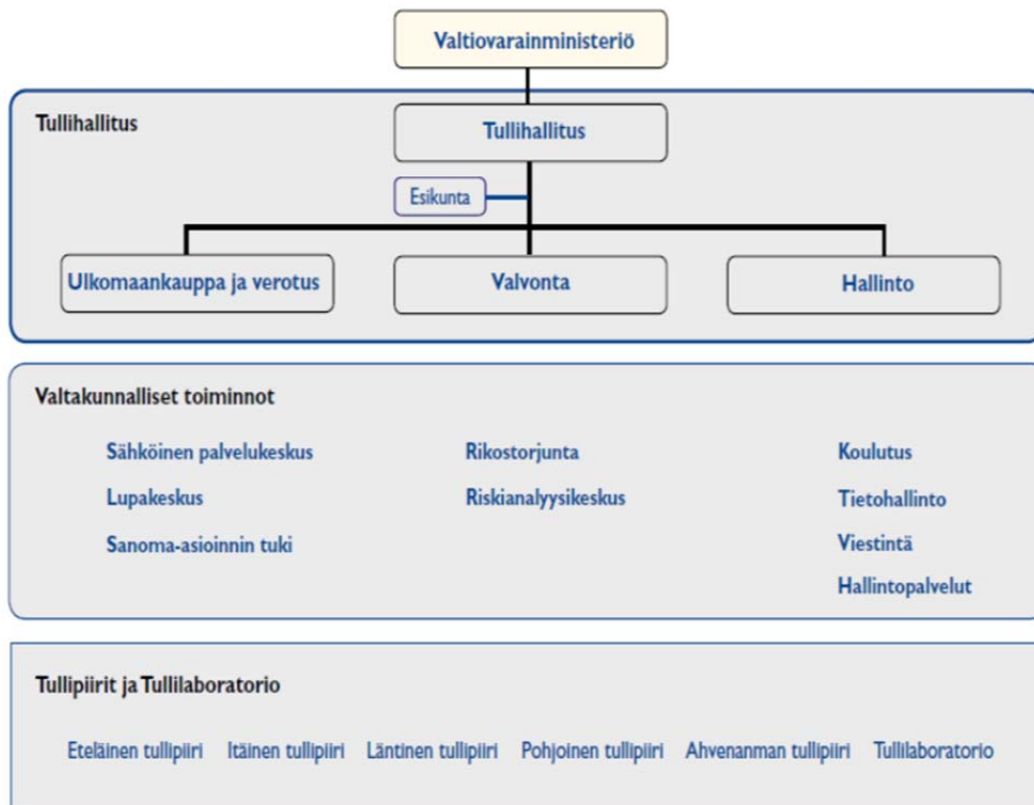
Valtiovarainministeriö

Tullihallitus

Tullihallitus

Esikunta

Ulkomaankauppa ja verotus

Valvonta

Hallinto

Valtakunnalliset toiminnot

Sähköinen palvelukeskus

Lupakeskus

Sanoma-asioinnin tuki

Rikostorjunta

Riskianalyysikeskus

Koulutus

Tietohallinto

Viestintä

Hallintopalvelut

Tullipiirit ja Tullilaboratorio

Eteläinen tullipiiri Itäinen tullipiiri Läntinen tullipiiri Pohjoinen tullipiiri Ahvenanman tullipiiri Tullilaboratorio